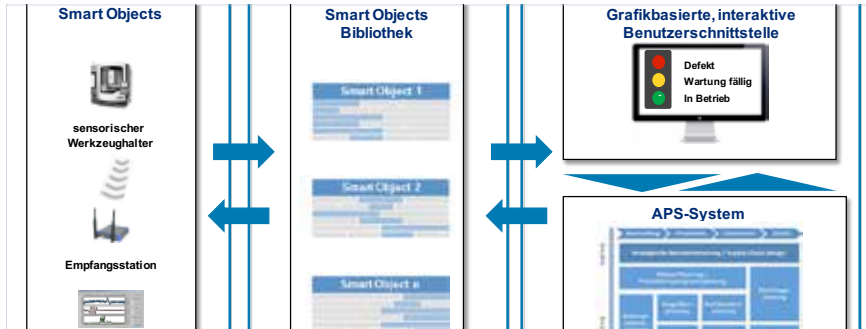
Smart Objects

sensorischer Werkzeughalter

Empfangsstation

Smart Objects Bibliothek

Smart Object 1

Smart Object 2

Smart Object n

Grafikbasierte, interaktive Benutzerschnittstelle

Defekt

Wartung fällig

In Betrieb

APS-System

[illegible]